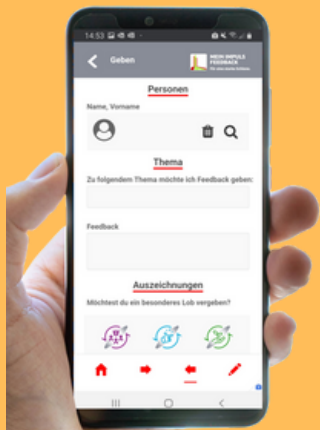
14:53

Geben

MEIN IMPULS FEEDBACK
für eine bessere Kultur

Personen

Name, Vorname

Thema

Zu folgendem Thema möchte ich Feedback geben:

Feedback

Auszeichnungen

Möchtest du ein besonderes Lob vergeben?